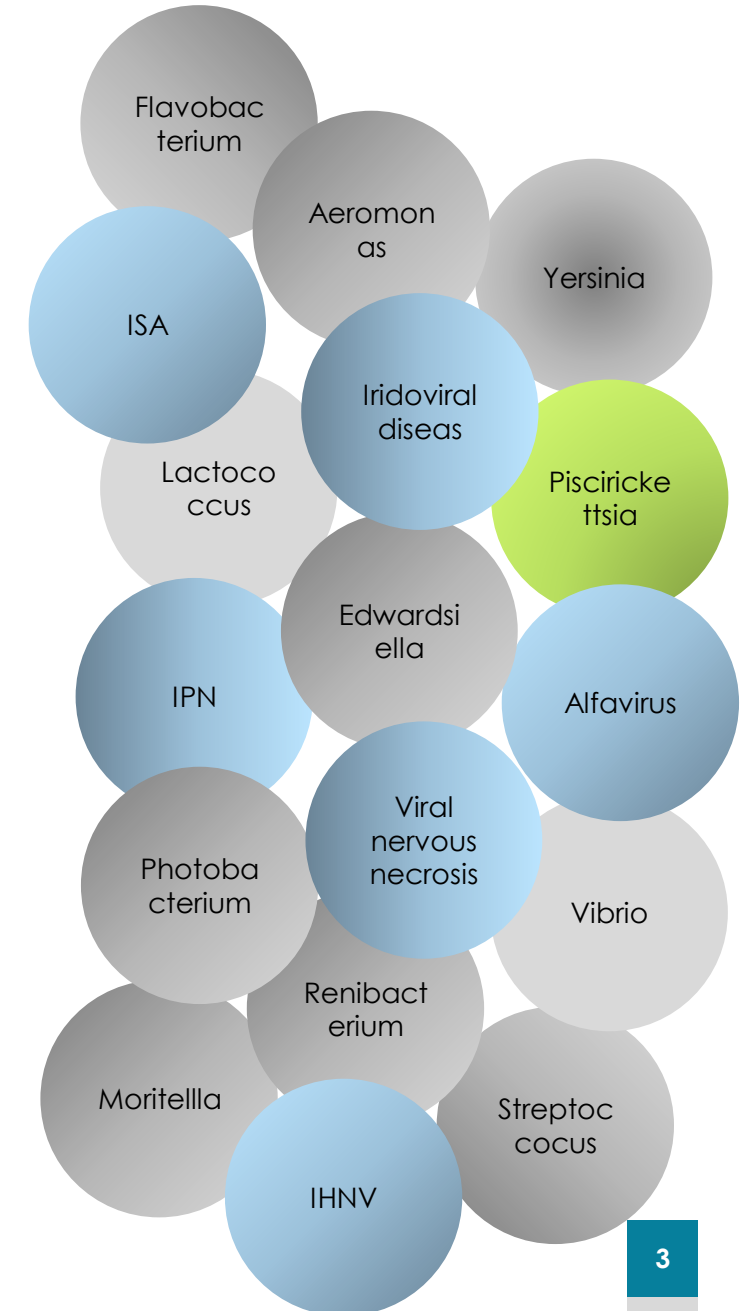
Flavobacterium

Aeromonas

Yersinia

ISA

Iridoviral diseas

Lactococcus

Piscirickettsia

Edwardsiella

IPN

Alfavirus

Viral nervous necrosis

Photobacterium

Vibrio

Renibacterium

Moritellla

Streptoccocus

IHNV

3